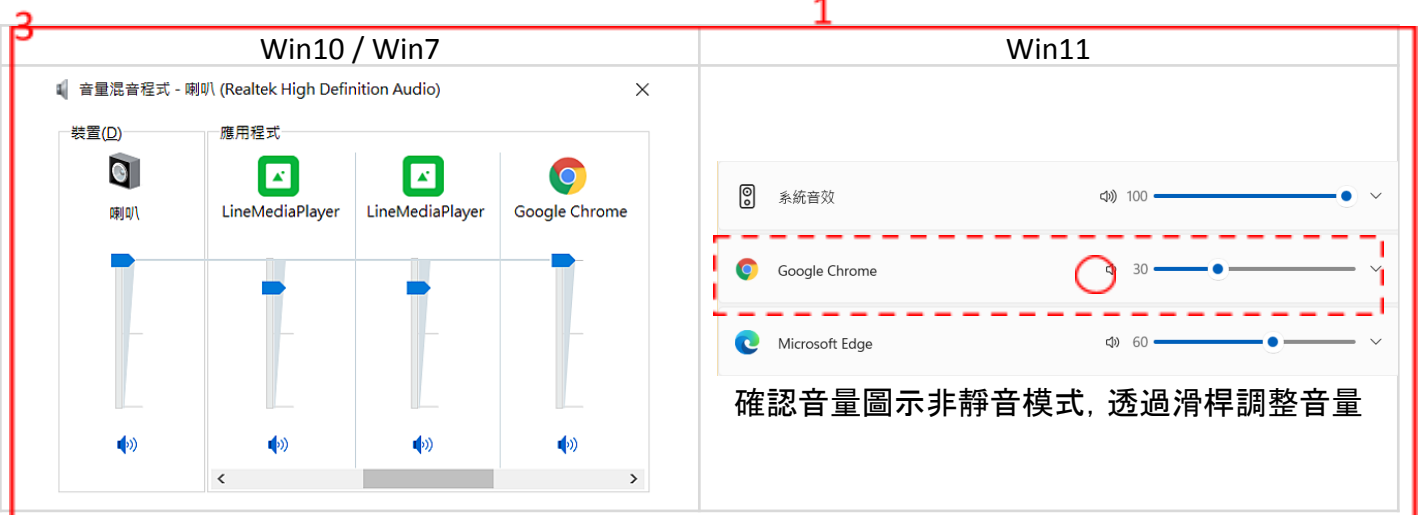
3

1

| Win10 / Win7 | Win11 |
|---|---|
| 音量混音程式 - 喇叭 (Realtek High Definition Audio) ✕<br>裝置(D)<br>喇叭<br>應用程式<br>LineMediaPlayer<br>LineMediaPlayer<br>Google Chrome | 系統音效 100<br>Google Chrome 30<br>Microsoft Edge 60<br>確認音量圖示非靜音模式，透過滑桿調整音量 |